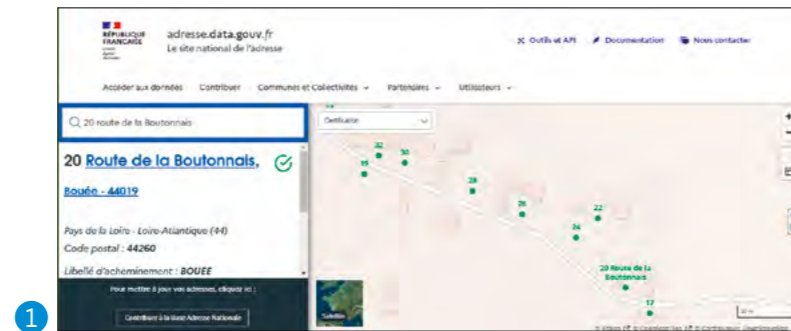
RÉPUBLIQUE FRANÇAISE
Liberté Égalité Fraternité

adresse.data.gouv.fr
Le site national de l'adresse

Outils et API
Documentation
Nous contacter

Accéder aux données
Contribuer
Communes et Collectivités
Partenaires
Utilisateurs

20 route de la Boutonnais

Ortho/carte

20 Route de la Boutonnais,

Bouée - 44019

Pays de la Loire - Loire-Atlantique (44)
Code postal : 44260

Libellé d'acheminement : BOUEE

Pour mettre à jour vos adresses, cliquez ici :

Contribuer à la Base Adresse Nationale

Satellite

32
30
15
28
25
22
24
20 Route de la Boutonnais
17

1